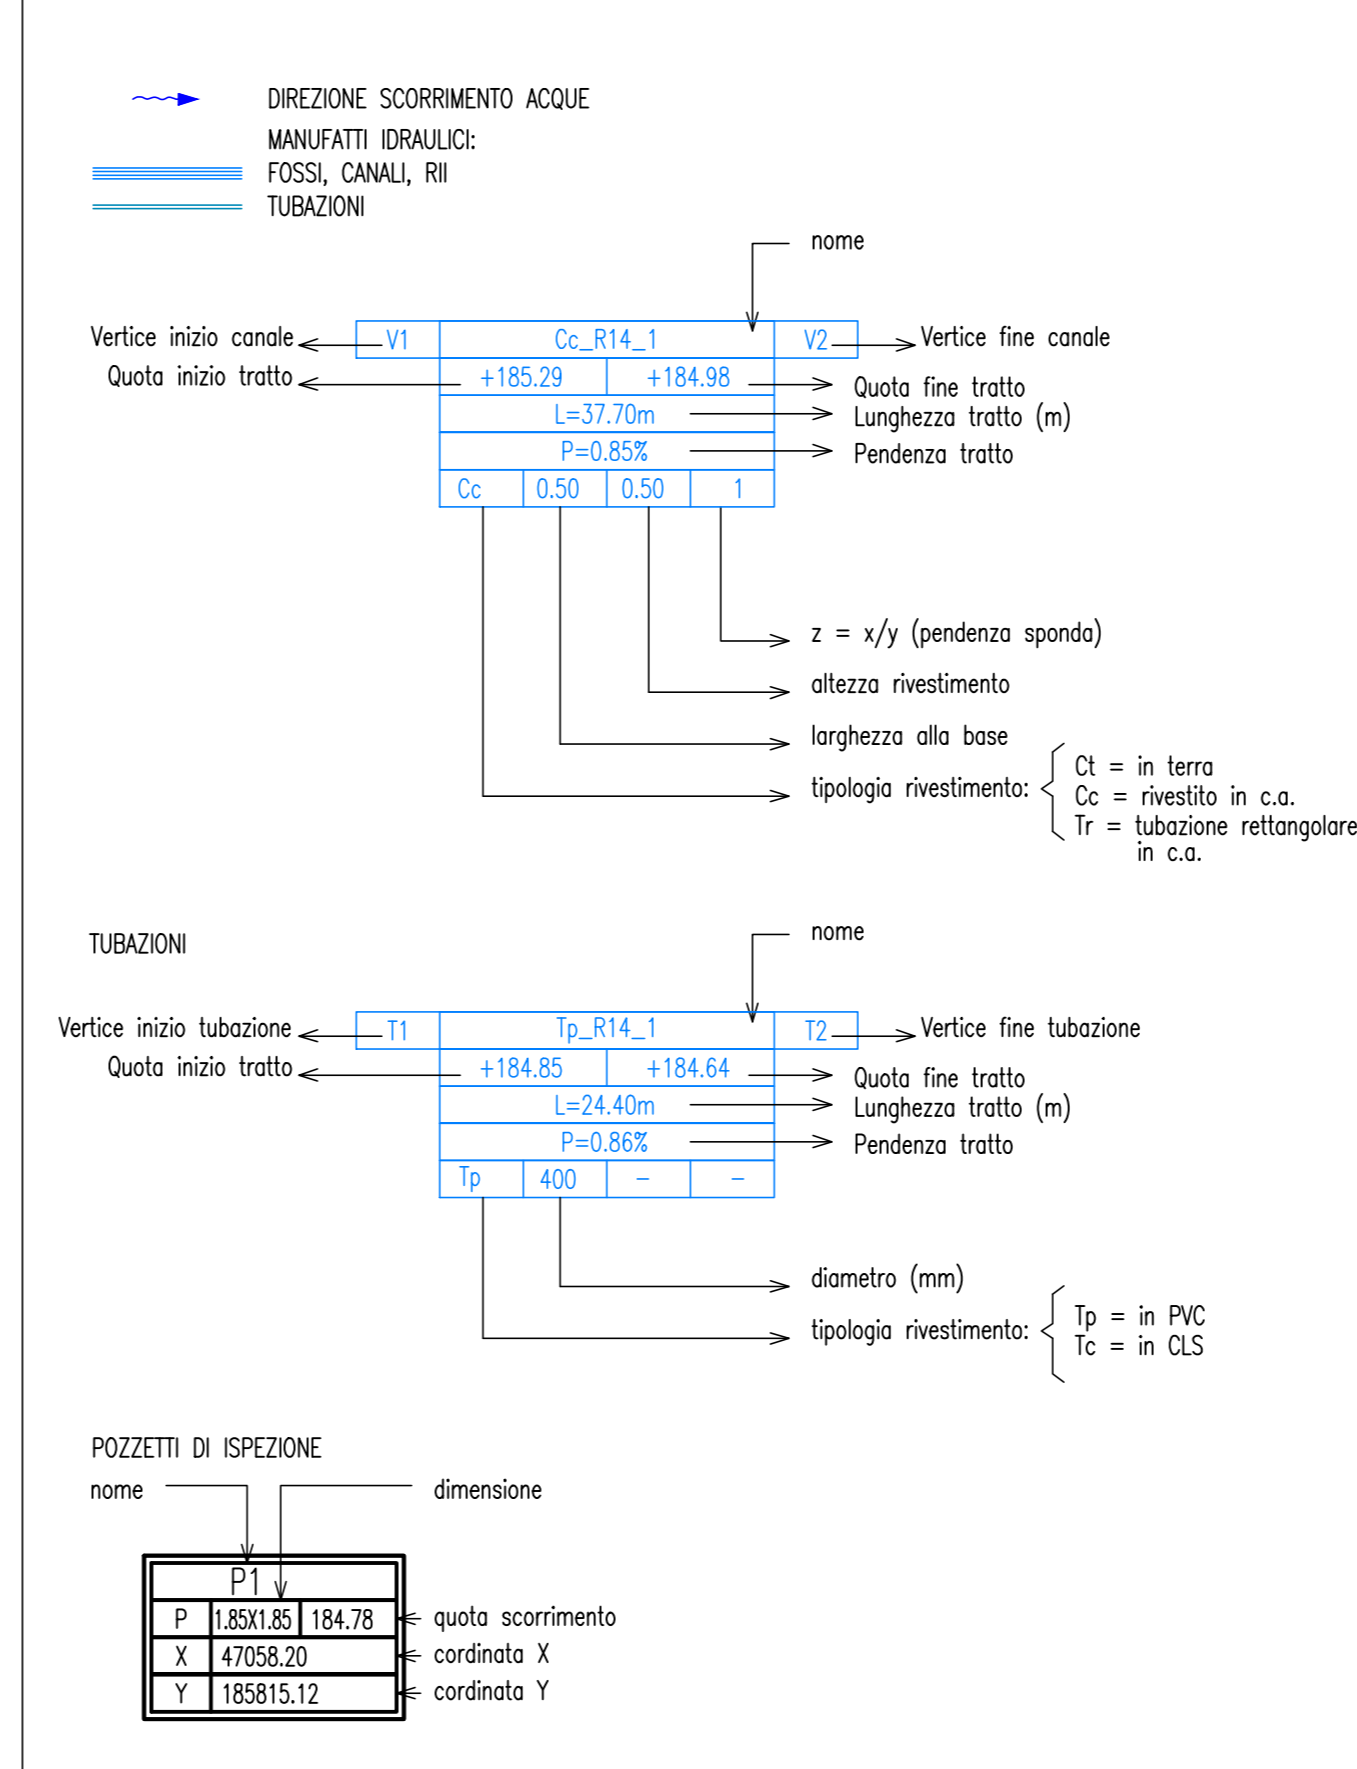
DIREZIONE SCORRIMENTO ACQUE

MANUFATTI IDRAULICI:

FOSSI, CANALI, RII

TUBAZIONI

nome

Vertice inizio canale

| V1 | Cc_R14_1 | | | V2 |
|---|---|---|---|---|
| | +185.29 | | +184.98 | |
| | L=37.70m | | | |
| | P=0.85% | | | |
| | Cc | 0.50 | 0.50 | 1 |

Vertice fine canale

Quota inizio tratto

Quota fine tratto

Lunghezza tratto (m)

Pendenza tratto

z = x/y (pendenza sponda)

altezza rivestimento

larghezza alla base

tipologia rivestimento:

Ct = in terra
Cc = rivestito in c.a.
Tr = tubazione rettangolare in c.a.

TUBAZIONI

nome

Vertice inizio tubazione

| T1 | Tp_R14_1 | | | T2 |
|---|---|---|---|---|
| | +184.85 | | +184.64 | |
| | L=24.40m | | | |
| | P=0.86% | | | |
| | Tp | 400 | – | – |

Vertice fine tubazione

Quota inizio tratto

Quota fine tratto

Lunghezza tratto (m)

Pendenza tratto

diametro (mm)

tipologia rivestimento:

Tp = in PVC
Tc = in CLS

POZZETTI DI ISPEZIONE

nome

dimensione

| P1 | | |
|---|---|---|
| P | 1.85X1.85 | 184.78 |
| X | 47058.20 | |
| Y | 185815.12 | |

quota scorrimento

cordinata X

cordinata Y